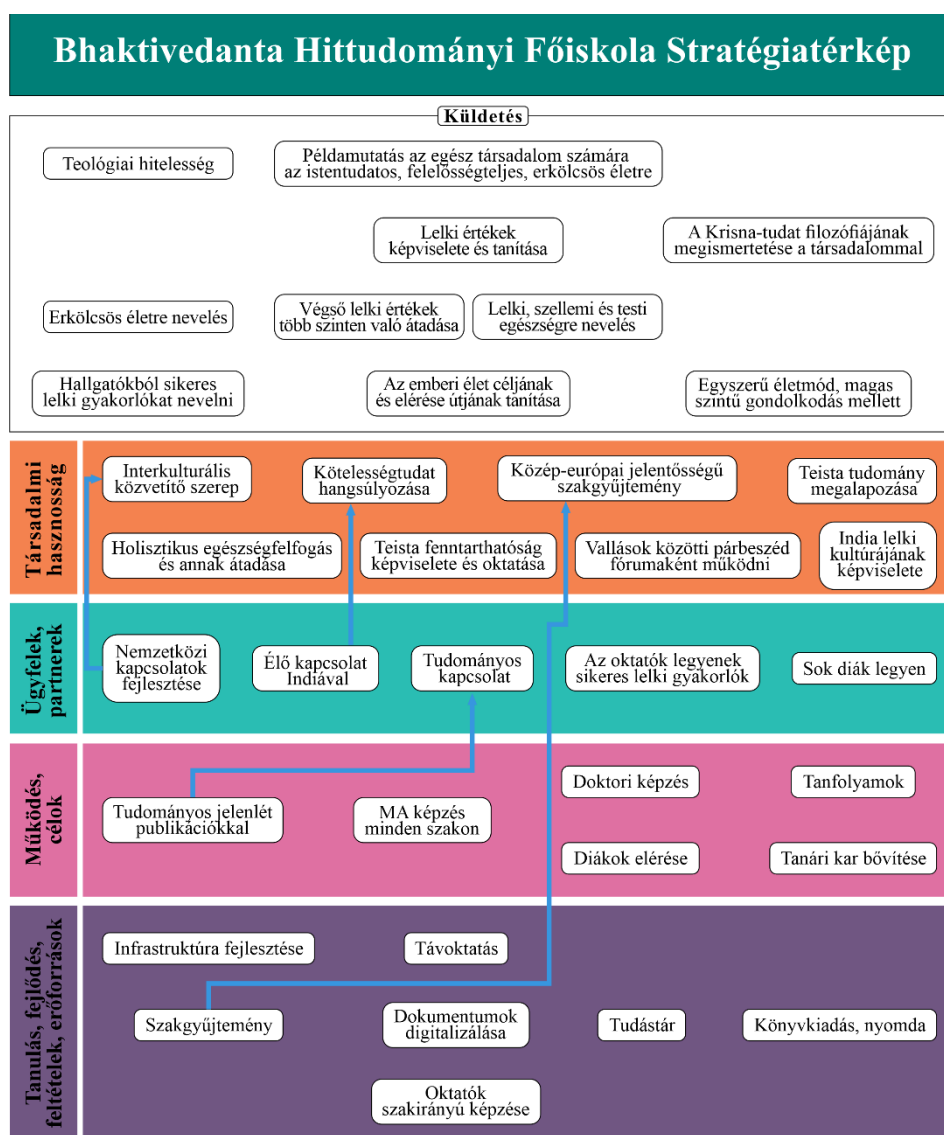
Bhaktivedanta Hittudományi Főiskola Stratégiatérkép

Küldetés

Teológiai hitelesség

Példamutatás az egész társadalom számára az istentudatos, felelősségteljes, erkölcsös életre

Lelki értékek képviselete és tanítása

A Krisna-tudat filozófiájának megismertetése a társadalommal

Erkölcsös életre nevelés

Végső lelki értékek több szinten való átadása

Lelki, szellemi és testi egészségre nevelés

Hallgatókból sikeres lelki gyakorlókat nevelni

Az emberi élet céljának és elérése útjának tanítása

Egyszerű életmód, magas szintű gondolkodás mellett

Társadalmi hasznosság

Interkulturális közvetítő szerep

Kötelességtudat hangsúlyozása

Közép-európai jelentőségű szakgyűjtemény

Teista tudomány megalapozása

Holisztikus egészségfelfogás és annak átadása

Teista fenntarthatóság képviselete és oktatása

Vallások közötti párbeszéd fórumaként működni

India lelki kultúrájának képviselete

Ügyfelek, partnerek

Nemzetközi kapcsolatok fejlesztése

Élő kapcsolat Indiával

Tudományos kapcsolat

Az oktatók legyenek sikeres lelki gyakorlók

Sok diák legyen

Működés, célok

Doktori képzés

Tanfolyamok

Tudományos jelenlét publikációkkal

MA képzés minden szakon

Diákok elérése

Tanári kar bővítése

Tanulás, fejlődés, feltételek, erőforrások

Infrastruktúra fejlesztése

Távoktatás

Szakgyűjtemény

Dokumentumok digitalizálása

Tudástár

Könyvkiadás, nyomda

Oktatók szakirányú képzése